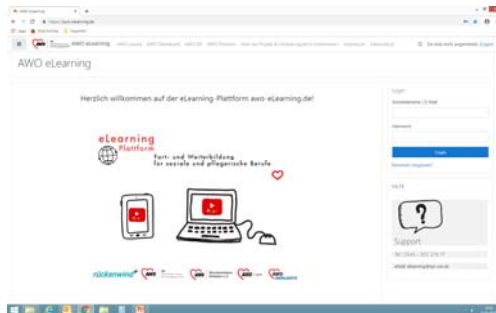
AWO eLearning

Herzlich willkommen auf der eLearning-Plattform awo-elearning.de!

eLearning
Plattform
Fort- und Weiterbildung
für soziale und pflegerische Berufe

Login
Anmeldename / E-Mail
Kennwort
Login
Kennwort vergessen?

HILFE
?
Support

rückenwind